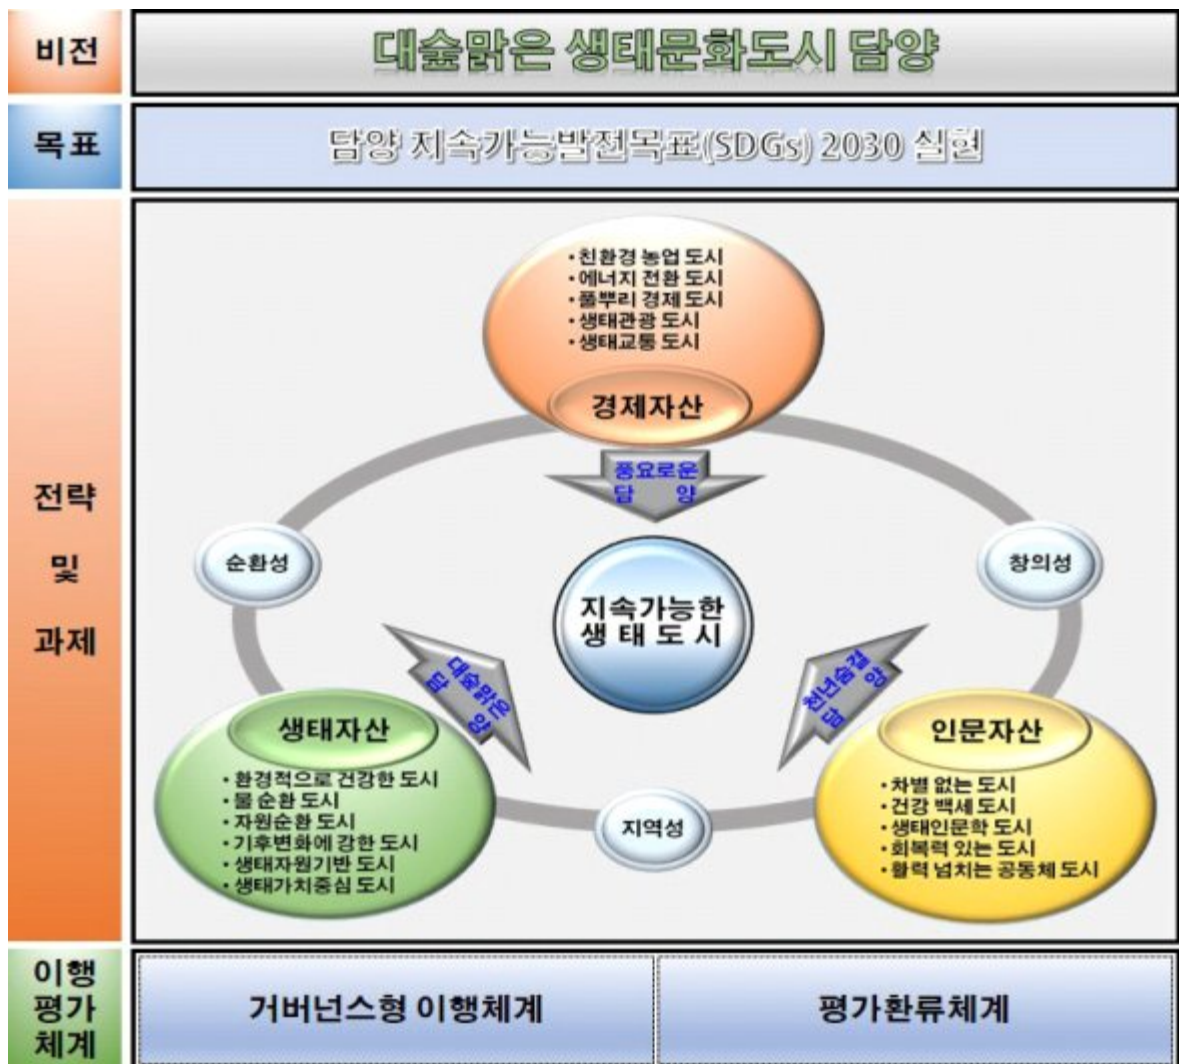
비전

대숲맑은 생태문화도시 담양

목표

담양 지속가능발전목표(SDGs) 2030 실현

전략 및 과제

• 친환경 농업 도시
• 에너지 전환 도시
• 풀뿌리 경제 도시
• 생태관광 도시
• 생태교통 도시

경제자산

풍요로운 담양

순환성

창의성

지속가능한 생태도시

대숲맑은 담양

천년숨결 담양

생태자산

• 환경적으로 건강한 도시
• 물 순환 도시
• 자원순환 도시
• 기후변화에 강한 도시
• 생태자원기반 도시
• 생태가치중심 도시

지역성

인문자산

• 차별 없는 도시
• 건강 백세 도시
• 생태인문학 도시
• 회복력 있는 도시
• 활력 넘치는 공동체 도시

이행 평가 체계

거버넌스형 이행체계

평가환류체계